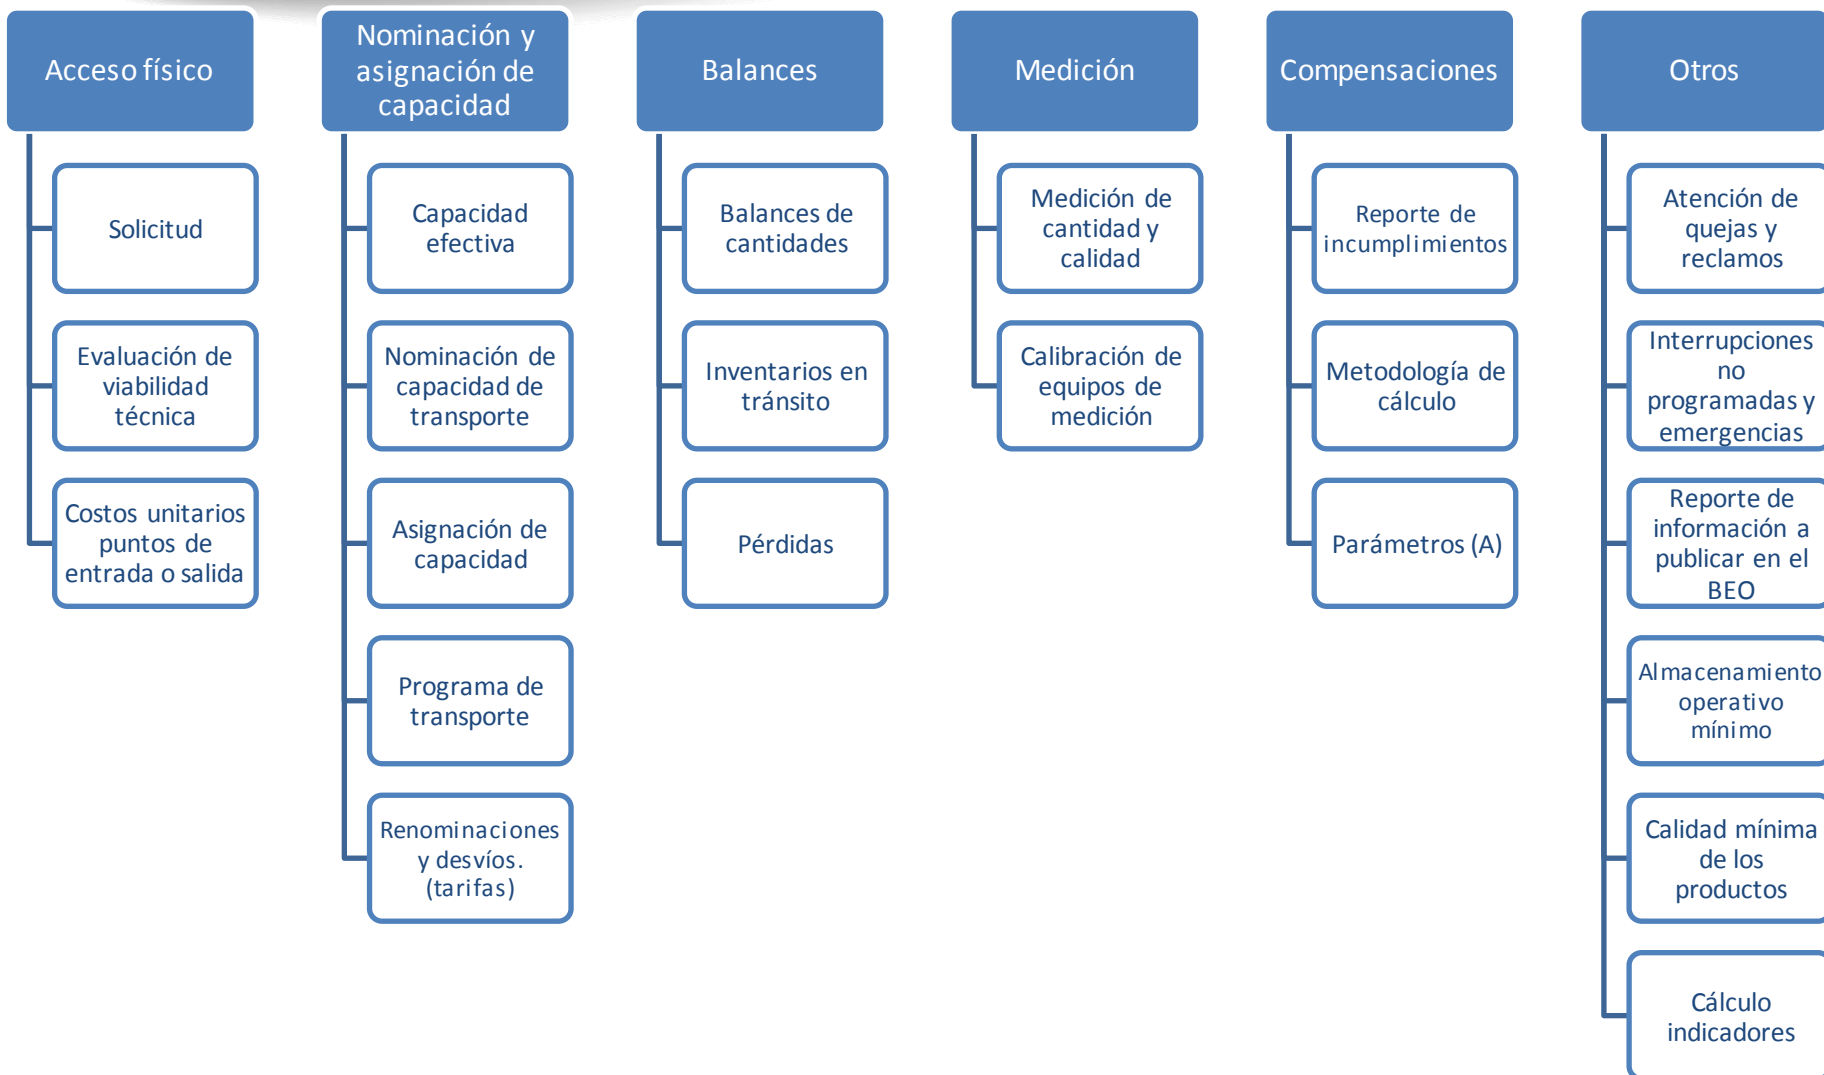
Acceso físico

Solicitud

Evaluación de viabilidad técnica

Costos unitarios puntos de entrada o salida

Nominación y asignación de capacidad

Capacidad efectiva

Nominación de capacidad de transporte

Asignación de capacidad

Programa de transporte

Renominaciones y desvíos. (tarifas)

Balances

Balances de cantidades

Inventarios en tránsito

Pérdidas

Medición

Medición de cantidad y calidad

Calibración de equipos de medición

Compensaciones

Reporte de incumplimientos

Metodología de cálculo

Parámetros (A)

Otros

Atención de quejas y reclamos

Interrupciones no programadas y emergencias

Reporte de información a publicar en el BEO

Almacenamiento operativo mínimo

Calidad mínima de los productos

Cálculo indicadores